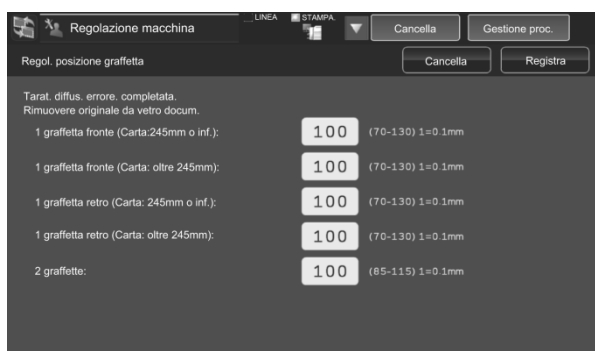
Regolazione macchina

LINEA

STAMPA.

Cancella

Gestione proc.

Regol. posizione graffetta

Cancella

Registra

Tarat. diffus. errore. completata.
Rimuovere originale da vetro docum.

1 graffetta fronte (Carta:245mm o inf.): 100 (70-130) 1=0.1mm

1 graffetta fronte (Carta: oltre 245mm): 100 (70-130) 1=0.1mm

1 graffetta retro (Carta: 245mm o inf.): 100 (70-130) 1=0.1mm

1 graffetta retro (Carta: oltre 245mm): 100 (70-130) 1=0.1mm

2 graffette: 100 (85-115) 1=0.1mm